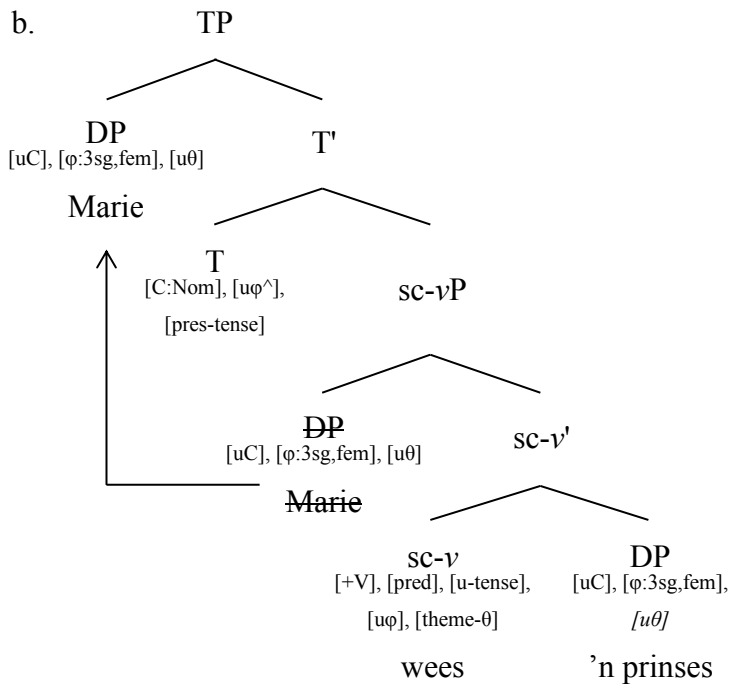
b.

TP

DP
[uC], [φ:3sg,fem], [uθ]
Marie

T'

T
[C:Nom], [uφ^], [pres-tense]

sc-$v$P

DP
[uC], [φ:3sg,fem], [uθ]
Marie

sc-$v$'

sc-$v$
[+V], [pred], [u-tense], [uφ], [theme-θ]
wees

DP
[uC], [φ:3sg,fem], [uθ]
’n prinses